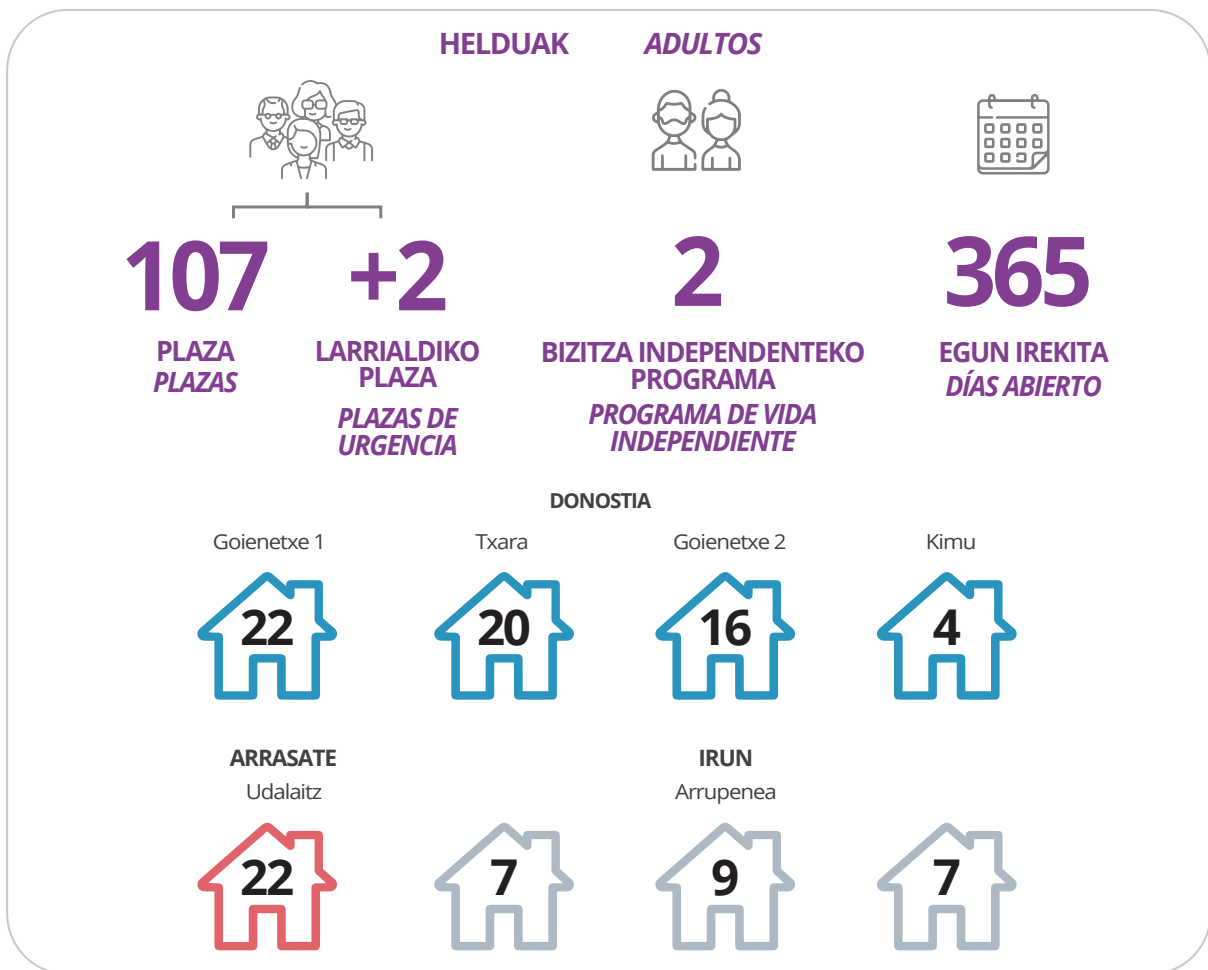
HELDUAK *ADULTOS*

107
PLAZA
*PLAZAS*

+2
LARRIALDIKO PLAZA
*PLAZAS DE URGENCIA*

2
BIZITZA INDEPENDENTEKO PROGRAMA
*PROGRAMA DE VIDA INDEPENDIENTE*

365
EGUN IREKITA
*DÍAS ABIERTO*

DONOSTIA

Goienetxe 1
22

Txara
20

Goienetxe 2
16

Kimu
4

ARRASATE
Udalaitz
22

IRUN
Arrupenea

7

9

7